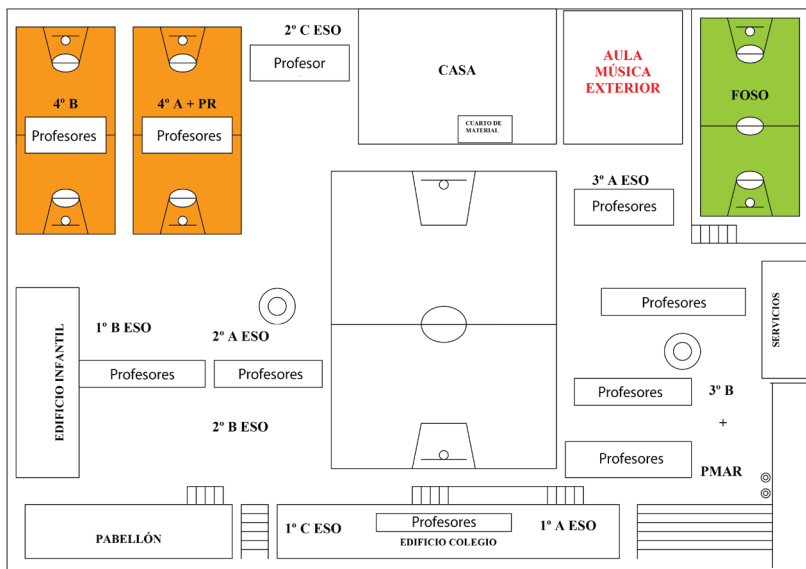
4º B
Profesores

4º A + PR
Profesores

2º C ESO
Profesor

CASA
CUARTO DE MATERIAL

AULA MÚSICA EXTERIOR

FOSO

3º A ESO
Profesores

EDIFICIO INFANTIL

1º B ESO
Profesores

2º A ESO
Profesores

2º B ESO

Profesores

SERVICIOS

Profesores
3º B
+
Profesores
PMAR

PABELLÓN

1º C ESO
Profesores
1º A ESO
EDIFICIO COLEGIO